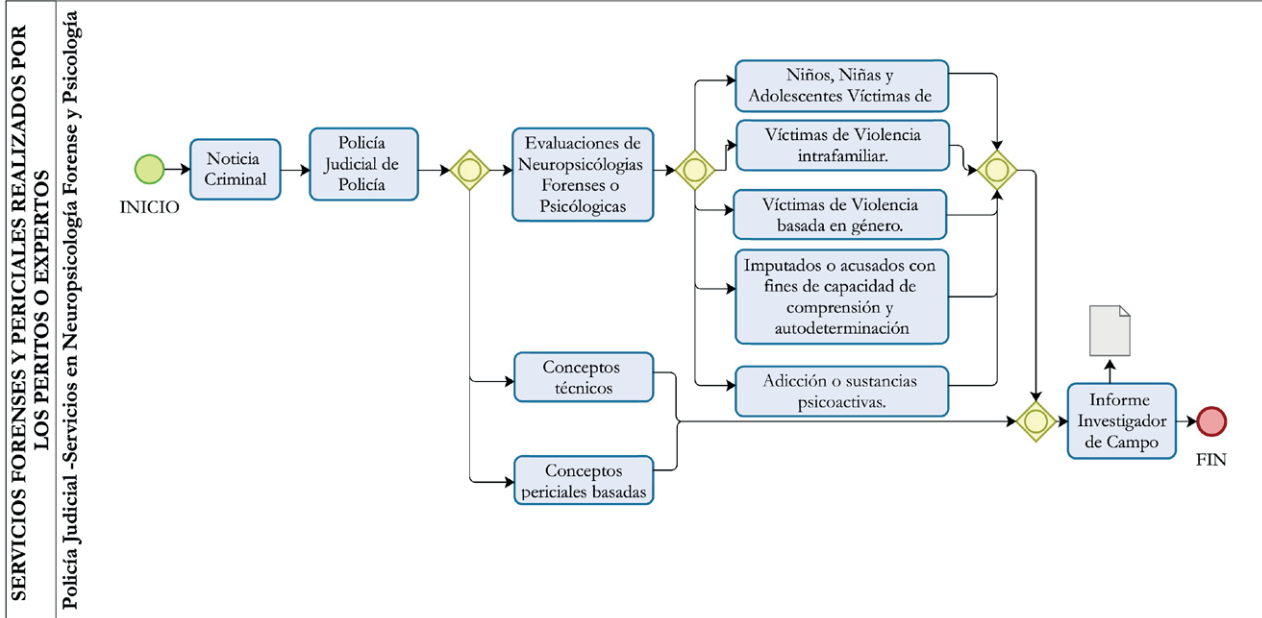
SERVICIOS FORENSES Y PERICIALES REALIZADOS POR LOS PERITOS O EXPERTOS

Policía Judicial -Servicios en Neuropsicología Forense y Psicología

INICIO

Noticia Criminal

Policía Judicial de Policía

Evaluaciones de Neuropsicólogias Forenses o Psicológicas

Niños, Niñas y Adolescentes Víctimas de

Víctimas de Violencia intrafamiliar.

Víctimas de Violencia basada en género.

Imputados o acusados con fines de capacidad de comprensión y autodeterminación

Adicción o sustancias psicoactivas.

Conceptos técnicos

Conceptos periciales basadas

Informe Investigador de Campo

FIN